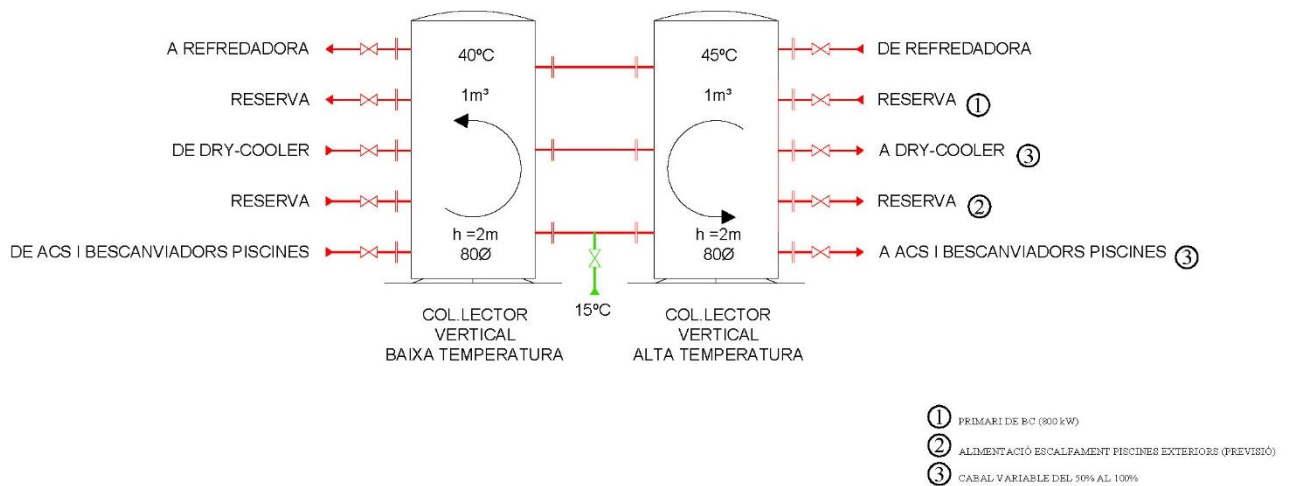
A REFREDADORA

RESERVA

DE DRY-COOLER

RESERVA

DE ACS I BESCANVIADORS PISCINES

40ºC

1m³

h =2m
80Ø

COL.LECTOR
VERTICAL
BAIXA TEMPERATURA

15ºC

45ºC

1m³

h =2m
80Ø

COL.LECTOR
VERTICAL
ALTA TEMPERATURA

DE REFREDADORA

RESERVA ①

A DRY-COOLER ③

RESERVA ②

A ACS I BESCANVIADORS PISCINES ③

① PRIMARI DE BC (800 kW)

② ALIMENTACIÓ ESCALFAMENT PISCINES EXTERIORS (PREVISIÓ)

③ CABAL VARIABLE DEL 50% AL 100%